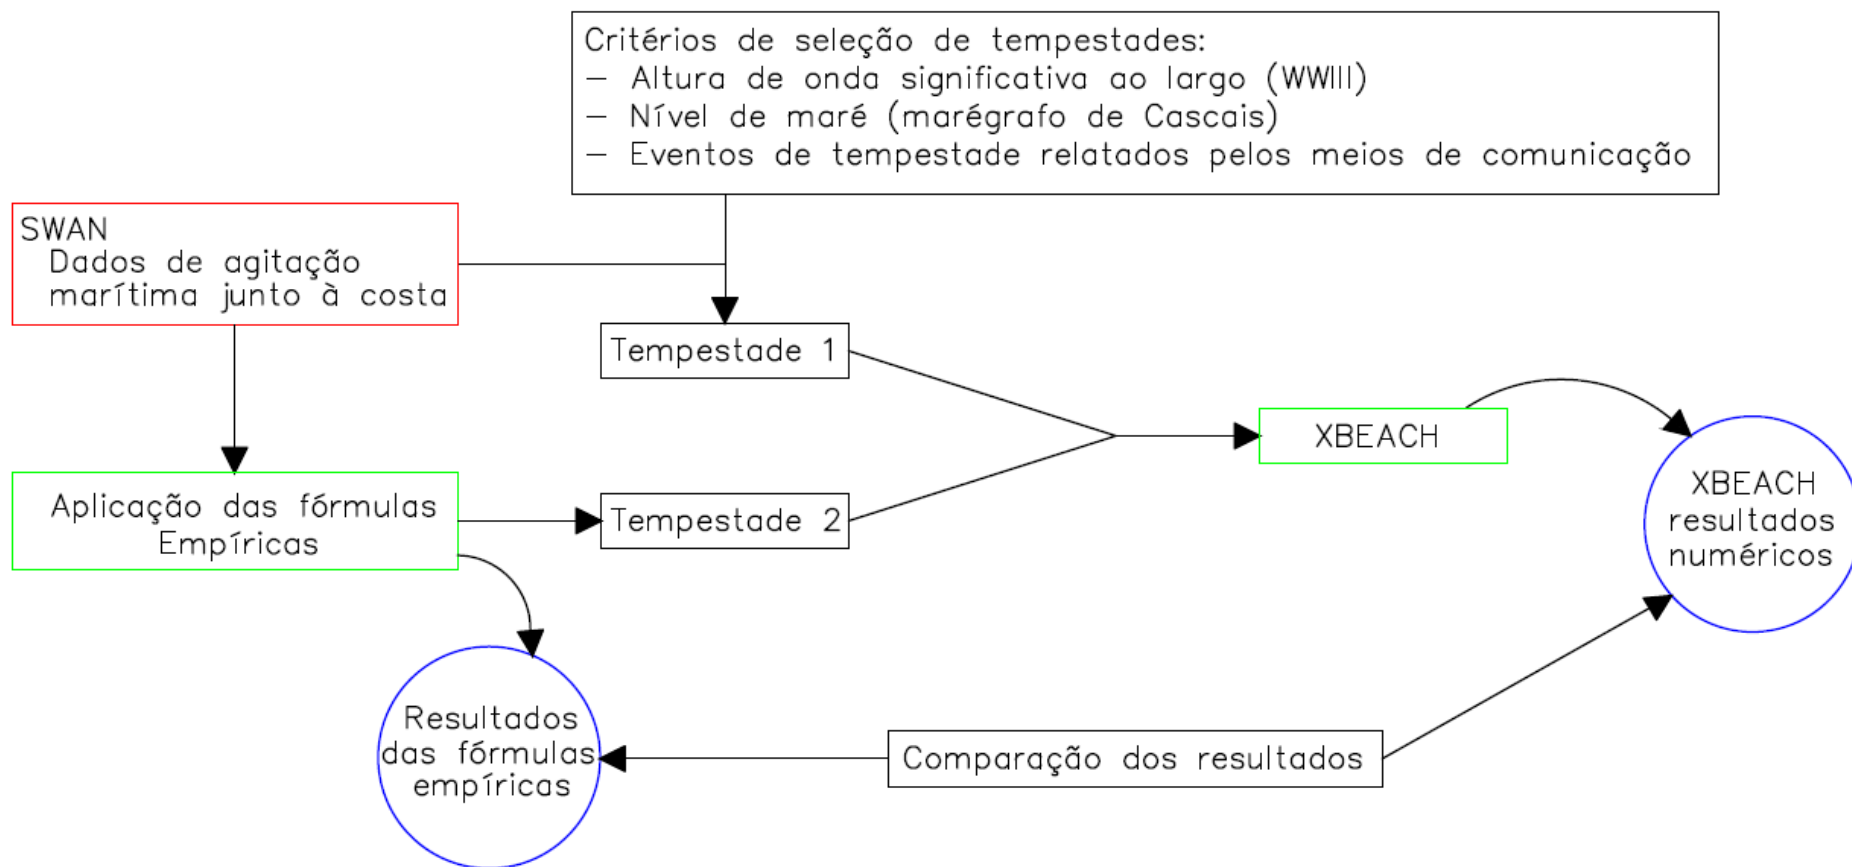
Critérios de seleção de tempestades:
– Altura de onda significativa ao largo (WWIII)
– Nível de maré (marégrafo de Cascais)
– Eventos de tempestade relatados pelos meios de comunicação

SWAN
Dados de agitação marítima junto à costa

Tempestade 1

XBEACH

XBEACH resultados numéricos

Aplicação das fórmulas Empíricas

Tempestade 2

Resultados das fórmulas empíricas

Comparação dos resultados